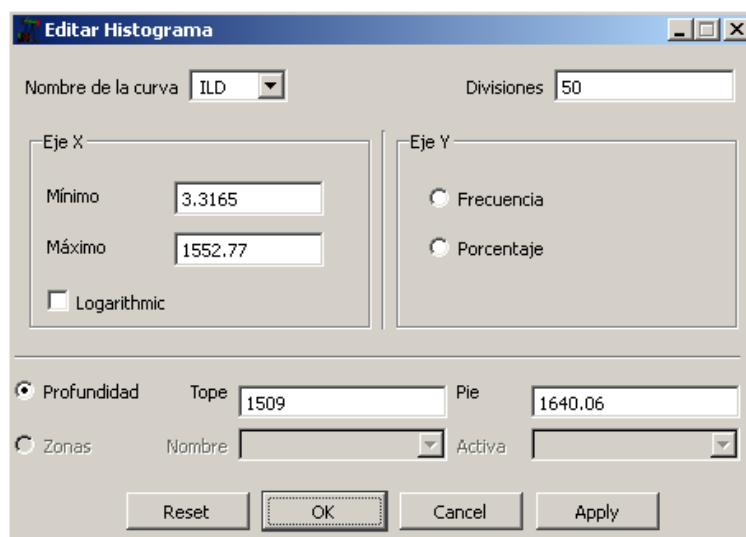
Editar Histograma

Nombre de la curva ILD

Divisiones 50

Eje X

Mínimo 3.3165

Máximo 1552.77

Logarithmic

Eje Y

Frecuencia

Porcentaje

Profundidad Tope 1509 Pie 1640.06

Zonas Nombre Activa

Reset OK Cancel Apply